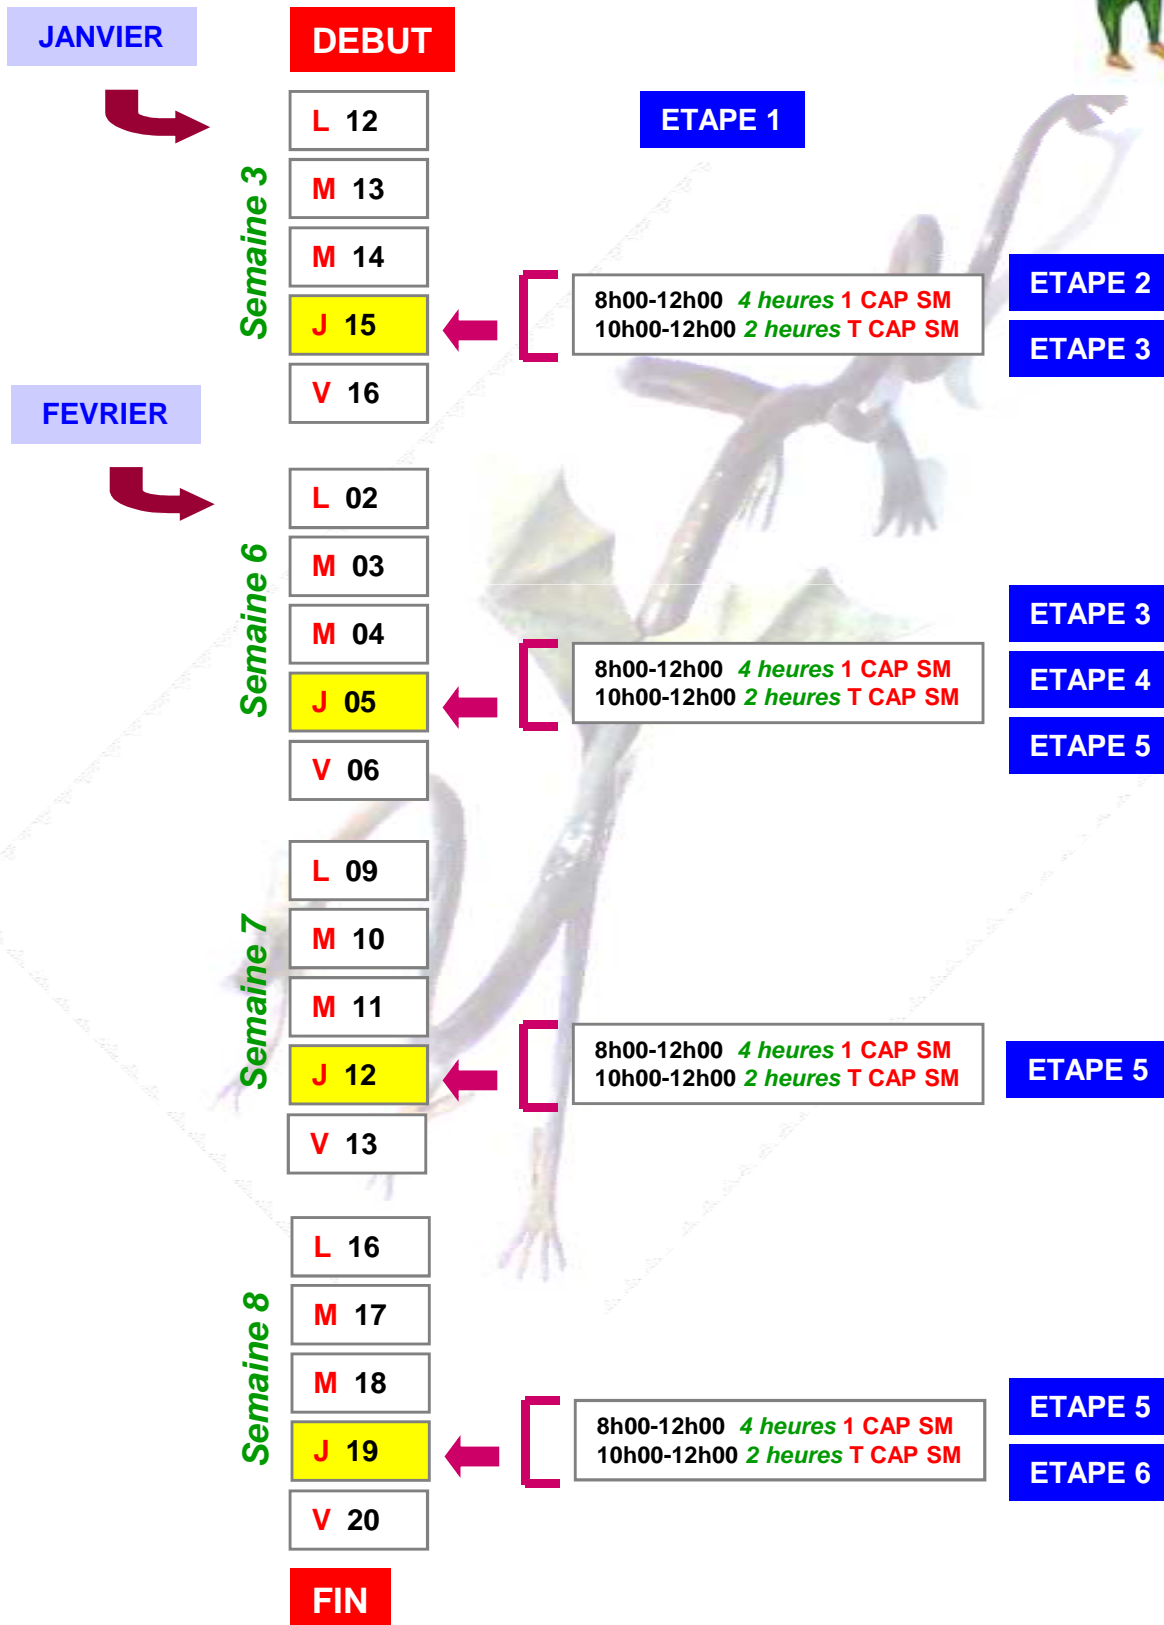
JANVIER

DEBUT

L 12
M 13
M 14
J 15
V 16

Semaine 3

ETAPE 1

8h00-12h00 4 heures 1 CAP SM
10h00-12h00 2 heures T CAP SM

ETAPE 2
ETAPE 3

FEVRIER

L 02
M 03
M 04
J 05
V 06

Semaine 6

8h00-12h00 4 heures 1 CAP SM
10h00-12h00 2 heures T CAP SM

ETAPE 3
ETAPE 4
ETAPE 5

L 09
M 10
M 11
J 12
V 13

Semaine 7

8h00-12h00 4 heures 1 CAP SM
10h00-12h00 2 heures T CAP SM

ETAPE 5

L 16
M 17
M 18
J 19
V 20

Semaine 8

8h00-12h00 4 heures 1 CAP SM
10h00-12h00 2 heures T CAP SM

ETAPE 5
ETAPE 6

FIN